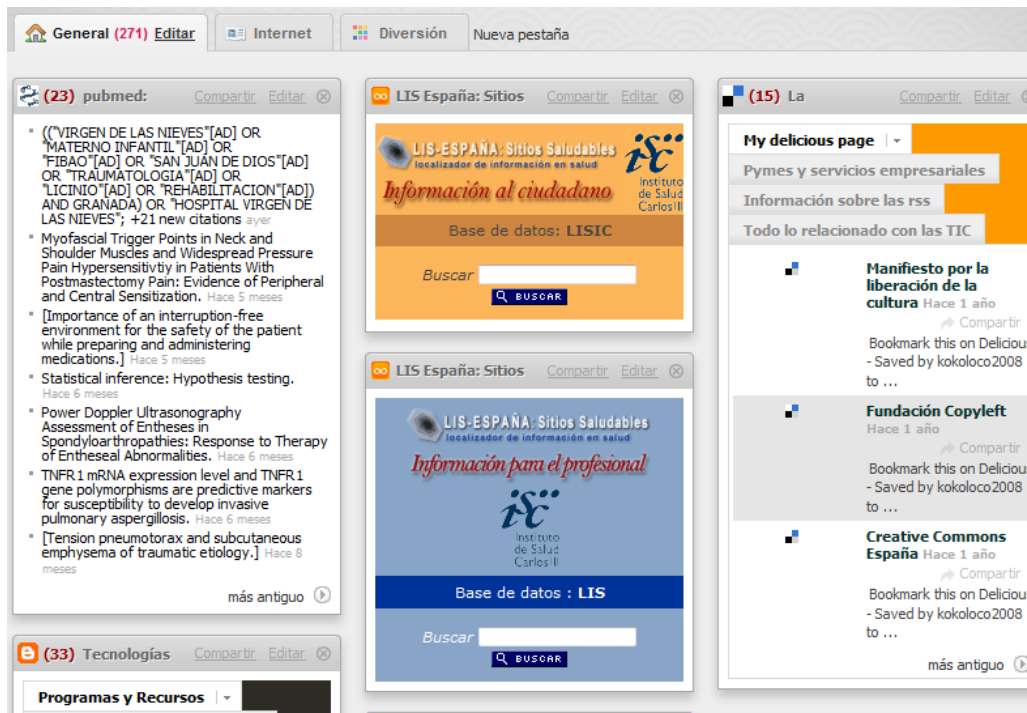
General (271) Editar | Internet | Diversión | Nueva pestaña

(23) pubmed: Compartir Editar

- (("VIRGEN DE LAS NIEVES"[AD] OR "MATERNO INFANTIL"[AD] OR "FIBAO"[AD] OR "SAN JUAN DE DIOS"[AD] OR "TRAUMATOLOGIA"[AD] OR "LICINIO"[AD] OR "REHABILITACION"[AD]) AND GRANADA) OR "HOSPITAL VIRGEN DE LAS NIEVES"; +21 new citations ayer
- Myofascial Trigger Points in Neck and Shoulder Muscles and Widespread Pressure Pain Hypersensitivtiy in Patients With Postmastectomy Pain: Evidence of Peripheral and Central Sensitization. Hace 5 meses
- [Importance of an interruption-free environment for the safety of the patient while preparing and administering medications.] Hace 5 meses
- Statistical inference: Hypothesis testing. Hace 6 meses
- Power Doppler Ultrasonography Assessment of Entheses in Spondyloarthropathies: Response to Therapy of Entheseal Abnormalities. Hace 6 meses
- TNFR1 mRNA expression level and TNFR1 gene polymorphisms are predictive markers for susceptibility to develop invasive pulmonary aspergillosis. Hace 6 meses
- [Tension pneumotorax and subcutaneous emphysema of traumatic etiology.] Hace 8 meses

más antiguo

(33) Tecnologías Compartir Editar

Programas y Recursos

LIS España: Sitios Compartir Editar

LIS-ESPAÑA: Sitios Saludables localizador de información en salud
isc Instituto de Salud Carlos III
Información al ciudadano
Base de datos: LISIC
Buscar
BUSCAR

LIS España: Sitios Compartir Editar

LIS-ESPAÑA: Sitios Saludables localizador de información en salud
Información para el profesional
isc Instituto de Salud Carlos III
Base de datos : LIS
Buscar
BUSCAR

(15) La Compartir Editar

My delicious page
Pymes y servicios empresariales
Información sobre las rss
Todo lo relacionado con las TIC

Manifiesto por la liberación de la cultura Hace 1 año
Compartir
Bookmark this on Deliciou - Saved by kokoloco2008 to ...

Fundación Copyleft Hace 1 año
Compartir
Bookmark this on Deliciou - Saved by kokoloco2008 to ...

Creative Commons España Hace 1 año
Compartir
Bookmark this on Deliciou - Saved by kokoloco2008 to ...

más antiguo